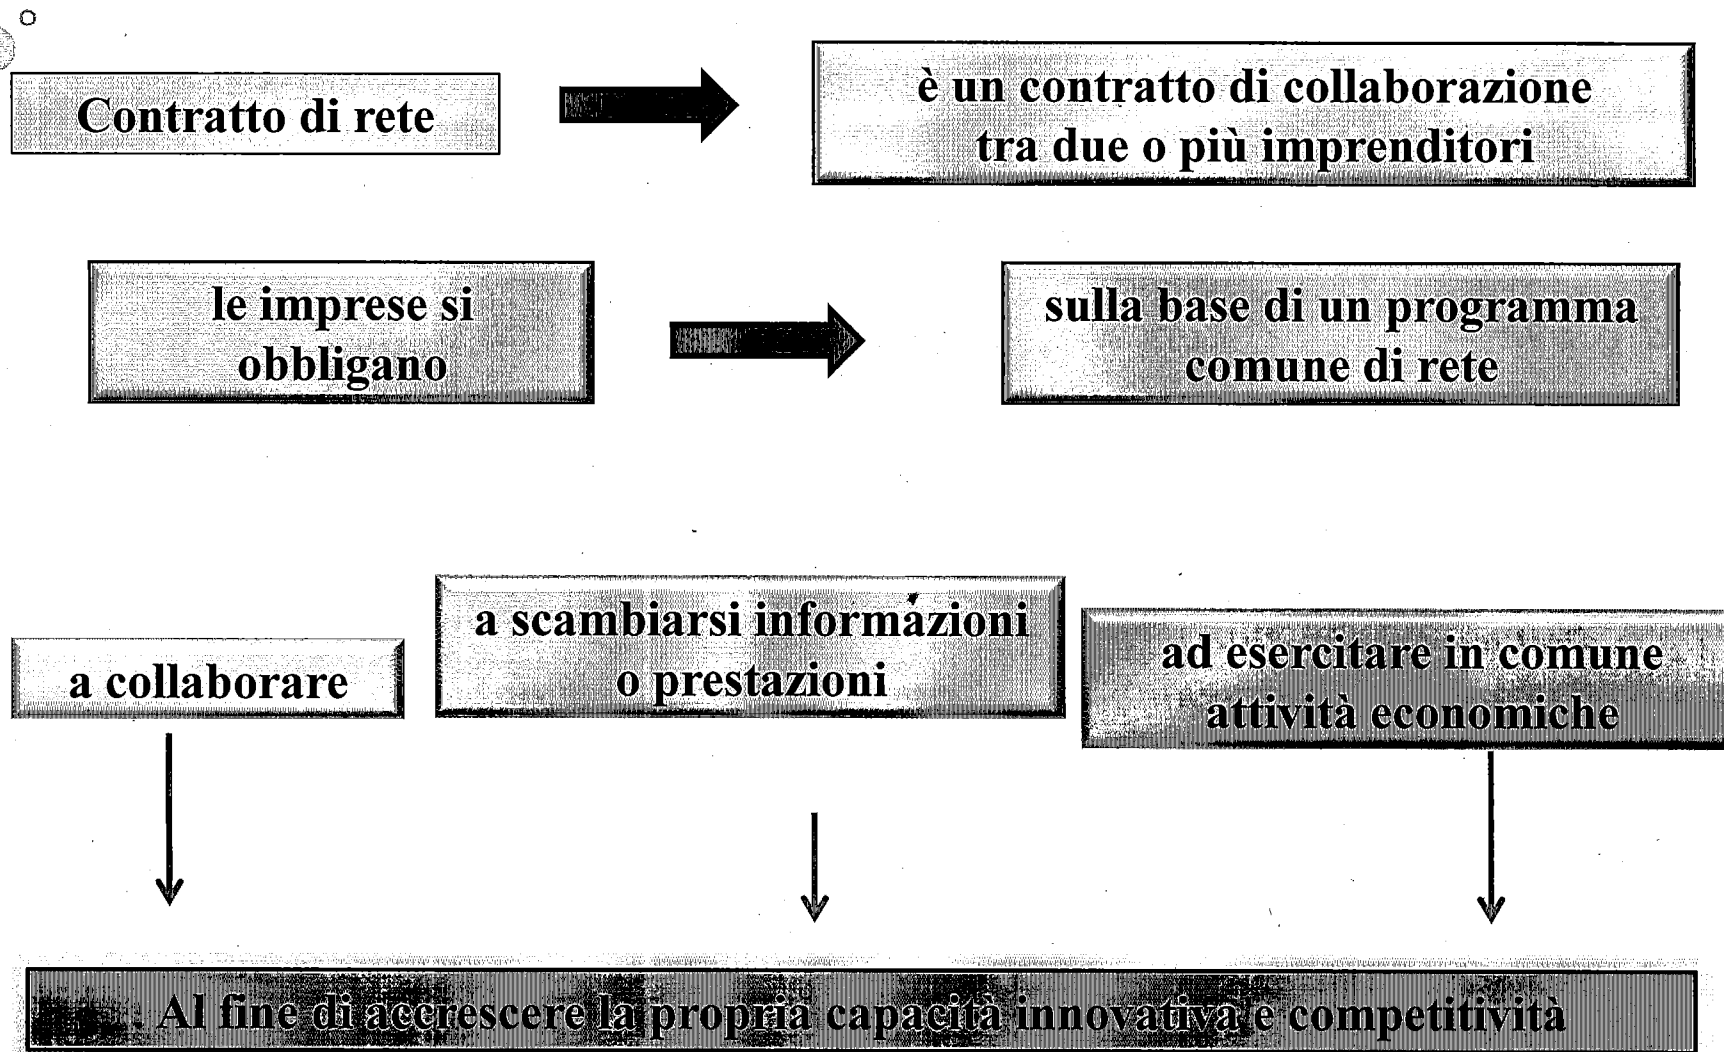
Contratto di rete

è un contratto di collaborazione tra due o più imprenditori

le imprese si obbligano

sulla base di un programma comune di rete

a collaborare

a scambiarsi informazioni o prestazioni

ad esercitare in comune attività economiche

Al fine di accrescere la propria capacità innovativa e competitività